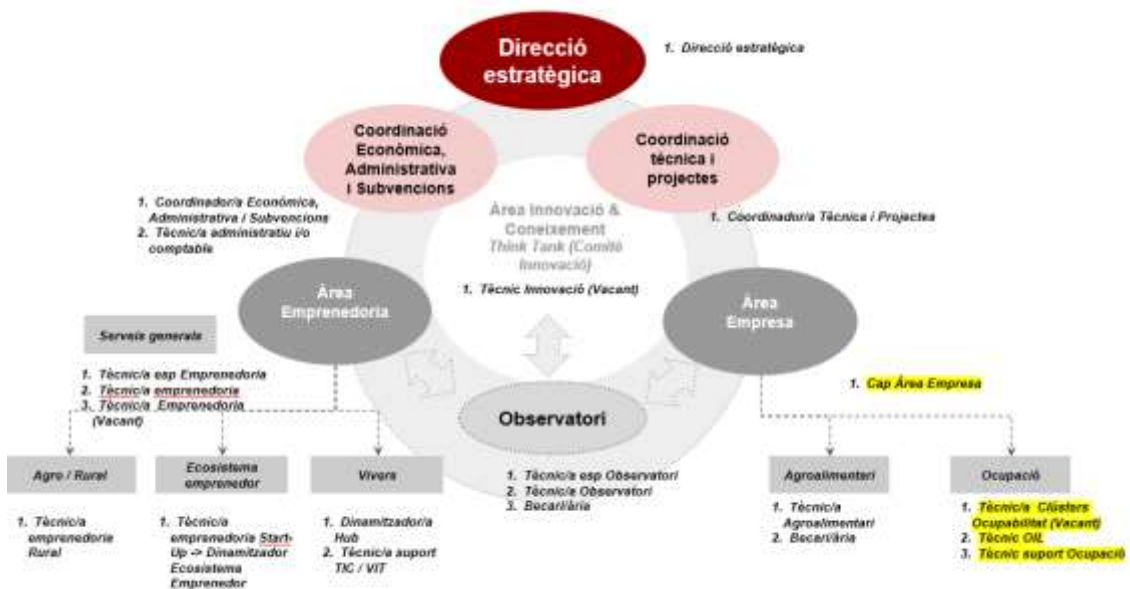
Direcció estratègica

1. Direcció estratègica

Coordinació Econòmica, Administrativa i Subvencions

Coordinació tècnica i projectes

1. Coordinador/a Econòmic, Administrativa / Subvencions
2. Tècnic/a administratiu i/o comptable

Àrea Innovació & Coneixement
Think Tank (Comitè Innovació)

1. Coordinador/a Tècnica / Projectes

1. Tècnic Innovació (Vacant)

Àrea Emprenedoria

Àrea Empresa

Serveis generals

1. Tècnic/a esp Emprenedoria
2. Tècnic/a emprenedoria
3. Tècnic/a Emprenedoria (Vacant)

1. Cap Àrea Empresa

Observatori

Agro / Rural

Ecosistema emprenedor

Vivers

1. Tècnic/a esp Observatori
2. Tècnic/a Observatori
3. Becari/ària

Agroalimentari

Ocupació

1. Tècnic/a emprenedoria Rural

1. Tècnic/a emprenedoria Start-Up -> Dinamitzador Ecosistema Emprenedor

1. Dinamitzador/a Hub
2. Tècnic/a suport TIC / VIT

1. Tècnic/a Agroalimentari
2. Becari/ària

1. Tècnic/a Clústers Ocupabilitat (Vacant)
2. Tècnic OIL
3. Tècnic suport Ocupació